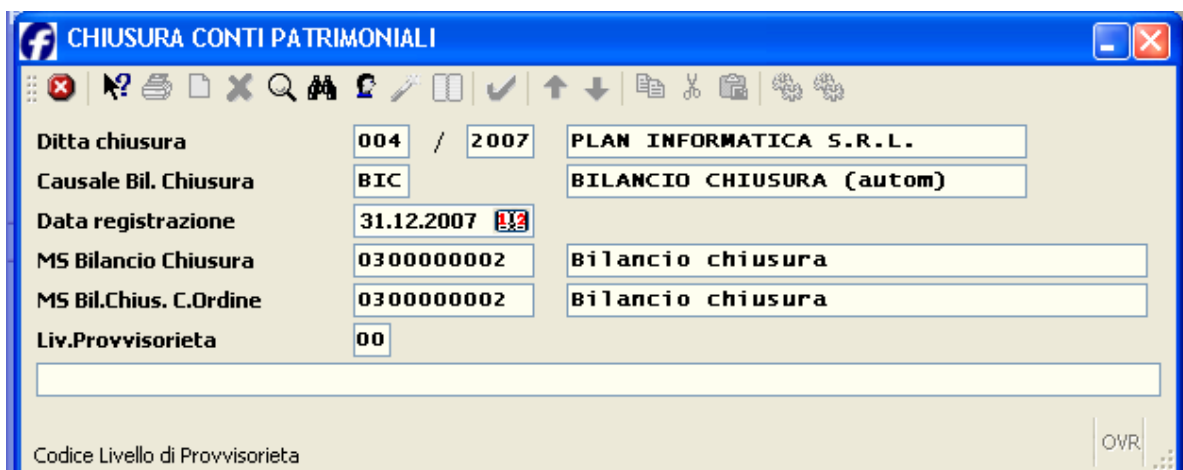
CHIUSURA CONTI PATRIMONIALI

Ditta chiusura 004 / 2007 PLAN INFORMATICA S.R.L.

Causale Bil. Chiusura BIC BILANCIO CHIUSURA (autom)

Data registrazione 31.12.2007

MS Bilancio Chiusura 0300000002 Bilancio chiusura

MS Bil.Chius. C.Ordine 0300000002 Bilancio chiusura

Liv.Provvisorieta 00

Codice Livello di Provvisorieta

OVR